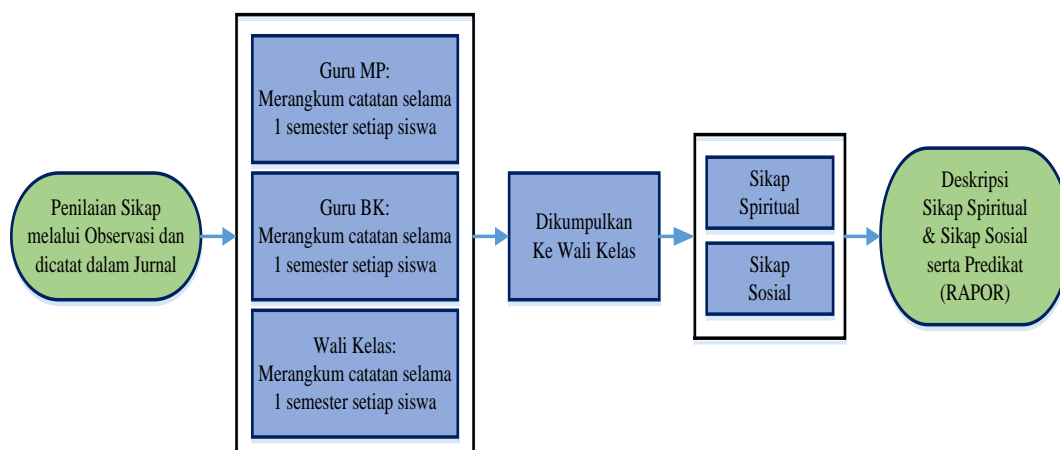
Penilaian Sikap melalui Observasi dan dicatat dalam Jurnal

Guru MP:
Merangkum catatan selama 1 semester setiap siswa

Guru BK:
Merangkum catatan selama 1 semester setiap siswa

Wali Kelas:
Merangkum catatan selama 1 semester setiap siswa

Dikumpulkan Ke Wali Kelas

Sikap Spiritual

Sikap Sosial

Deskripsi Sikap Spiritual & Sikap Sosial serta Predikat (RAPOR)